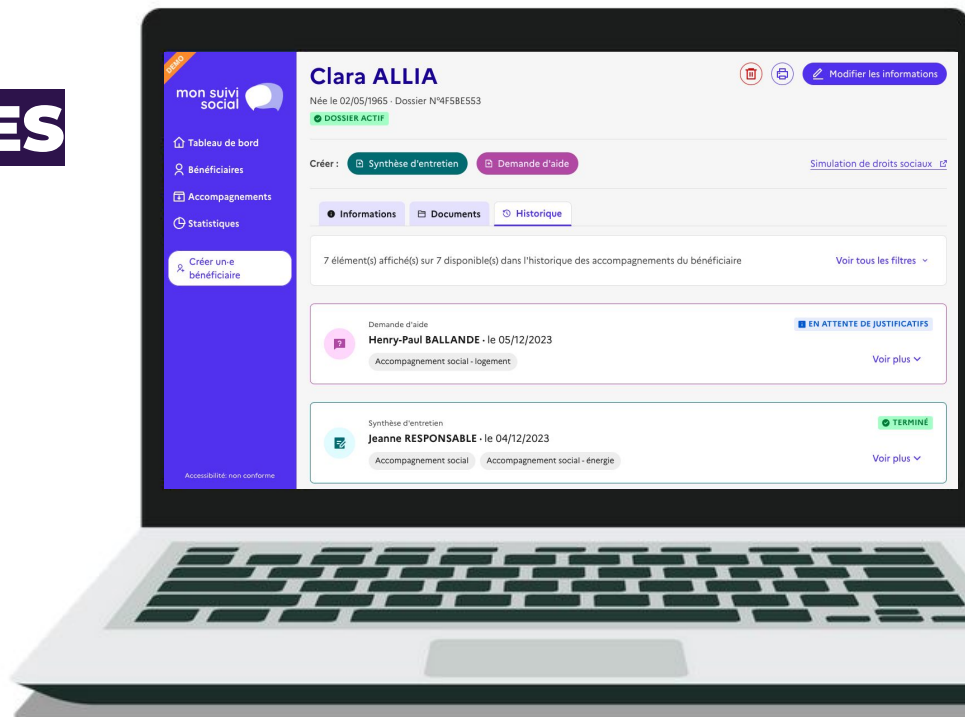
ES

DÉMO

mon suivi social

Tableau de bord

Bénéficiaires

Accompagnements

Statistiques

Créer un-e bénéficiaire

Accessibilité: non conforme

Clara ALLIA

Née le 02/05/1965 · Dossier N°4F5BE553

DOSSIER ACTIF

Modifier les informations

Créer : Synthèse d'entretien Demande d'aide

Simulation de droits sociaux

Informations Documents Historique

7 élément(s) affiché(s) sur 7 disponible(s) dans l'historique des accompagnements du bénéficiaire

Voir tous les filtres

Demande d'aide

Henry-Paul BALLANDE · le 05/12/2023

Accompagnement social - logement

EN ATTENTE DE JUSTIFICATIFS

Voir plus

Synthèse d'entretien

Jeanne RESPONSABLE · le 04/12/2023

Accompagnement social Accompagnement social - énergie

TERMINÉ

Voir plus